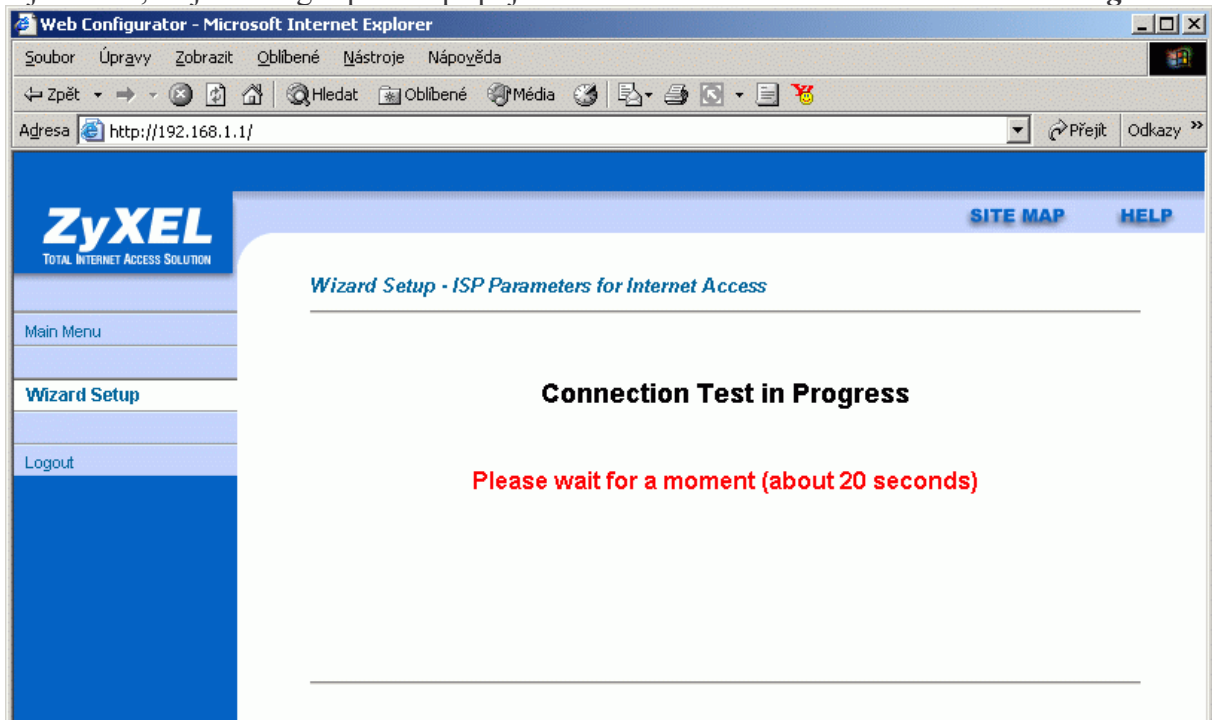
Web Configurator - Microsoft Internet Explorer

Soubor Úpravy Zobrazit Oblíbené Nástroje Nápověda

Zpět Hledat Oblíbené Média

Adresa http://192.168.1.1/ Přejít Odkazy

ZyXEL
TOTAL INTERNET ACCESS SOLUTION

SITE MAP HELP

Main Menu

Wizard Setup

Logout

Wizard Setup - ISP Parameters for Internet Access

Connection Test in Progress

Please wait for a moment (about 20 seconds)